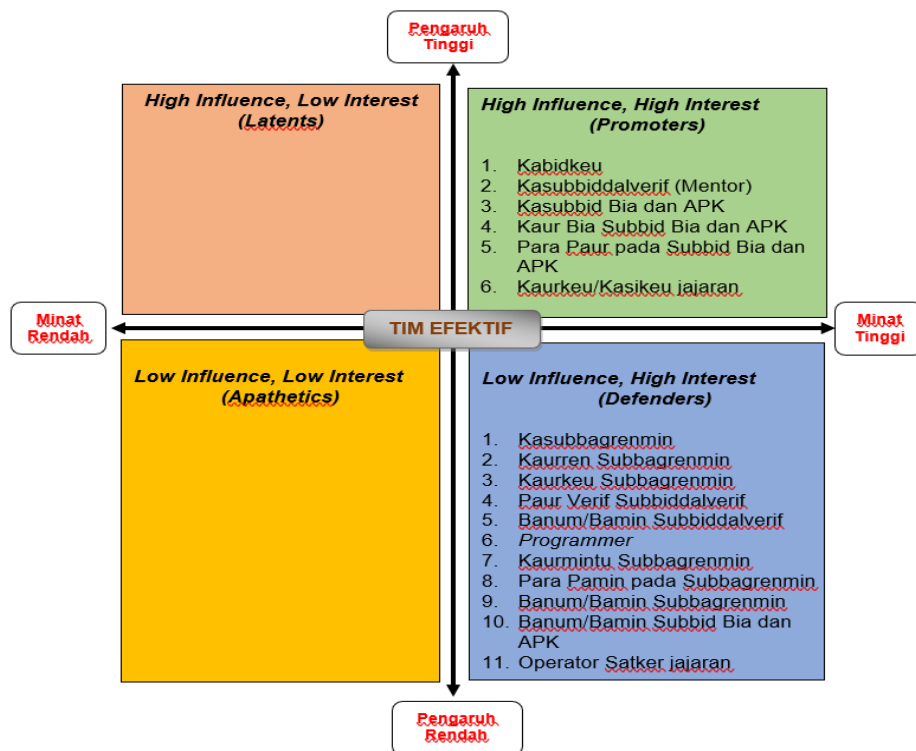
Pengaruh Tinggi

High Influence, Low Interest
(Latents)

High Influence, High Interest
(Promoters)

1. Kabidkeu
2. Kasubbiddalverif (Mentor)
3. Kasubbid Bia dan APK
4. Kaur Bia Subbid Bia dan APK
5. Para Paur pada Subbid Bia dan APK
6. Kaurkeu/Kasikeu jajaran

Minat Rendah

TIM EFEKTIF

Minat Tinggi

Low Influence, Low Interest
(Apathetics)

Low Influence, High Interest
(Defenders)

1. Kasubbagrenmin
2. Kaurren Subbagrenmin
3. Kaurkeu Subbagrenmin
4. Paur Verif Subbiddalverif
5. Banum/Bamin Subbiddalverif
6. *Programmer*
7. Kaurmintu Subbagrenmin
8. Para Pamin pada Subbagrenmin
9. Banum/Bamin Subbagrenmin
10. Banum/Bamin Subbid Bia dan APK
11. Operator Satker jajaran

Pengaruh Rendah